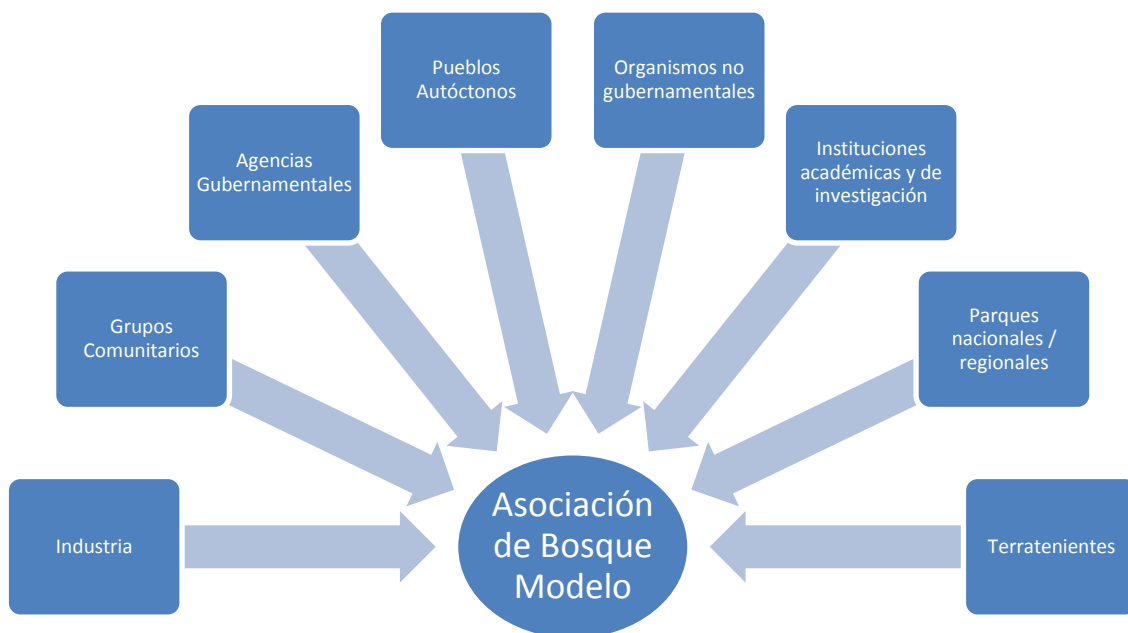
Pueblos Autóctonos

Organismos no gubernamentales

Agencias Gubernamentales

Instituciones académicas y de investigación

Grupos Comunitarios

Parques nacionales / regionales

Industria

Asociación de Bosque Modelo

Terratenientes